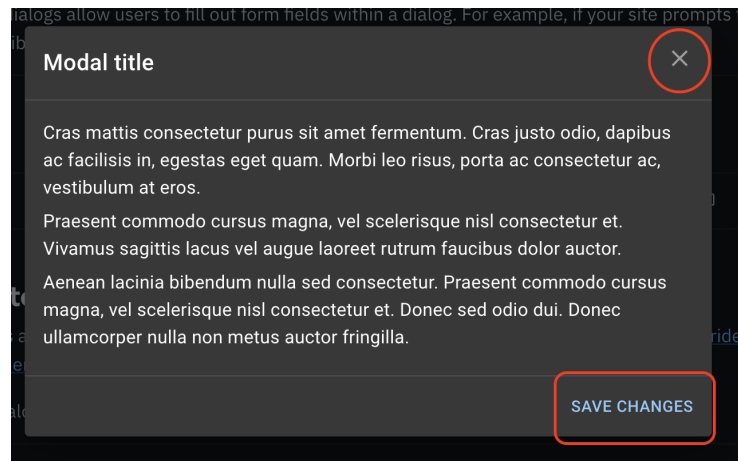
dialogs allow users to fill out form fields within a dialog. For example, if your site prompts

Modal title

×

Cras mattis consectetur purus sit amet fermentum. Cras justo odio, dapibus ac facilisis in, egestas eget quam. Morbi leo risus, porta ac consectetur ac, vestibulum at eros.

Praesent commodo cursus magna, vel scelerisque nisl consectetur et. Vivamus sagittis lacus vel augue laoreet rutrum faucibus dolor auctor.

Aenean lacinia bibendum nulla sed consectetur. Praesent commodo cursus magna, vel scelerisque nisl consectetur et. Donec sed odio dui. Donec ullamcorper nulla non metus auctor fringilla.

SAVE CHANGES